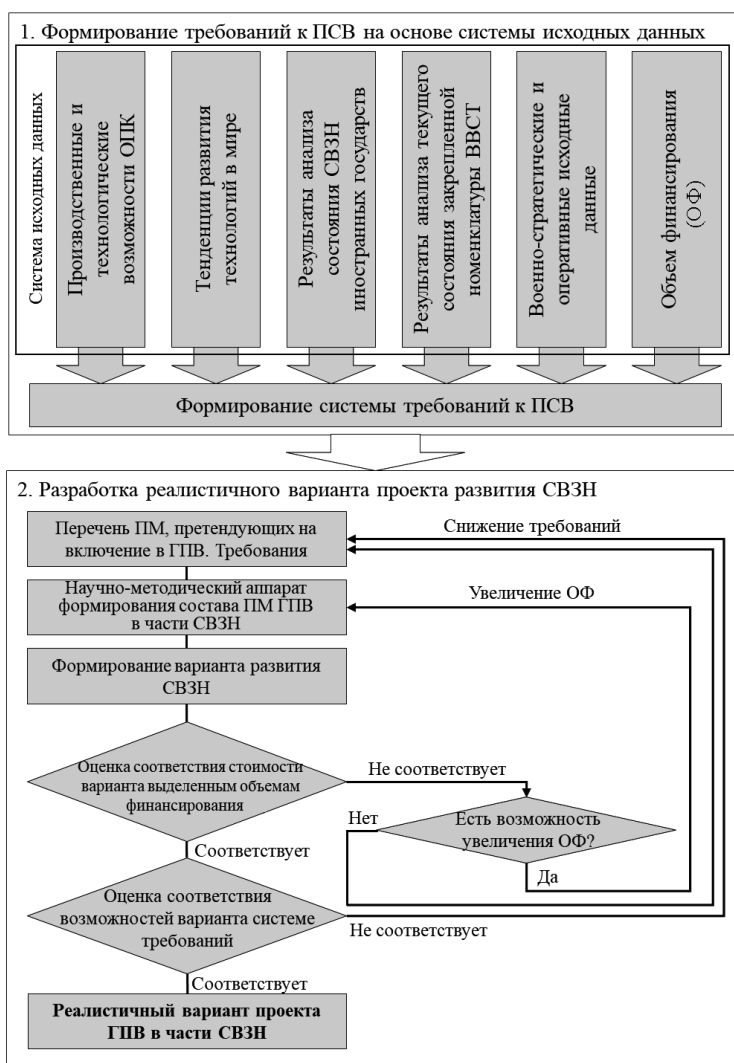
1. Формирование требований к ПСВ на основе системы исходных данных

Система исходных данных

Производственные и технологические возможности ОПК

Тенденции развития технологий в мире

Результаты анализа состояния СВЗН иностранных государств

Результаты анализа текущего состояния закрепленной номенклатуры ВВСТ

Военно-стратегические и оперативные исходные данные

Объем финансирования (ОФ)

Формирование системы требований к ПСВ

2. Разработка реалистичного варианта проекта развития СВЗН

Перечень ПМ, претендующих на включение в ГПВ. Требования

Снижение требований

Научно-методический аппарат формирования состава ПМ ГПВ в части СВЗН

Увеличение ОФ

Формирование варианта развития СВЗН

Оценка соответствия стоимости варианта выделенным объемам финансирования

Не соответствует

Нет

Есть возможность увеличения ОФ?

Да

Соответствует

Оценка соответствия возможностей варианта системе требований

Не соответствует

Соответствует

Реалистичный вариант проекта ГПВ в части СВЗН